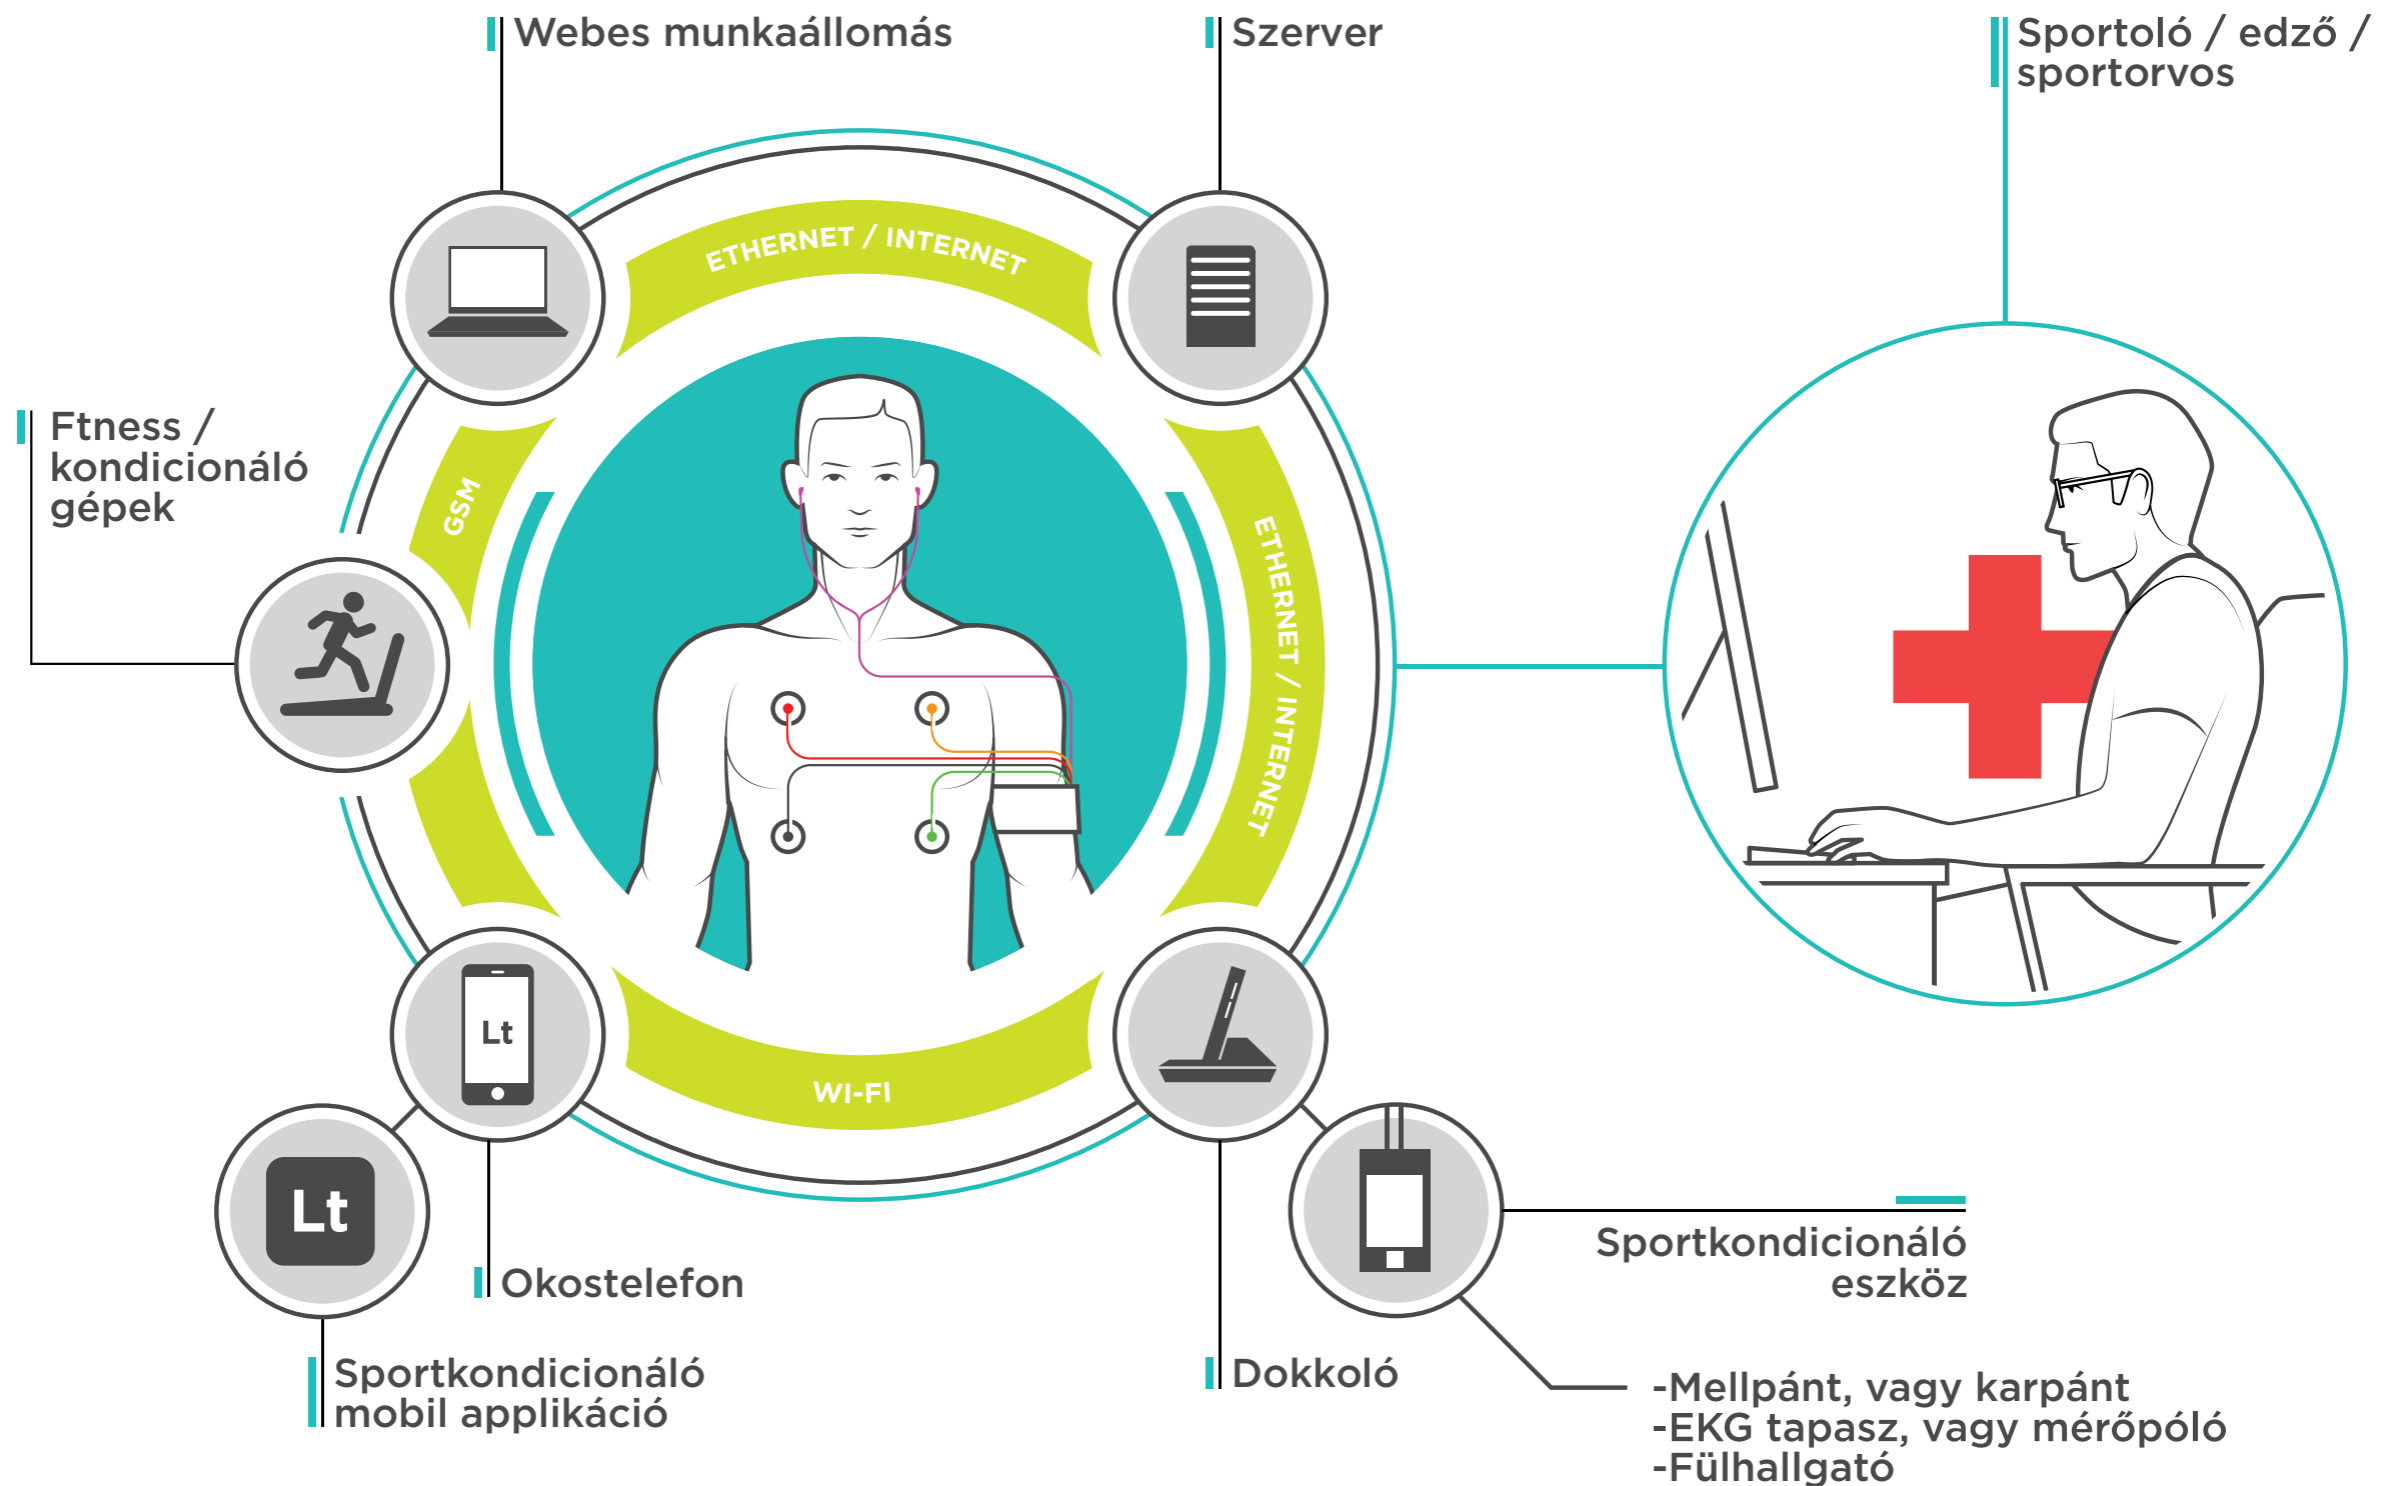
Webes munkaállomás

Szerver

Sportoló / edző / sportorvos

ETHERNET / INTERNET

Ftness / kondicionáló gépek

GSM

ETHERNET / INTERNET

Lt

WI-FI

Lt

Okostelefon

Sportkondicionáló mobil applikáció

Dokkoló

Sportkondicionáló eszköz

-Mellpánt, vagy karpánt
-EKG tapasz, vagy mérőpóló
-Fülhallgató